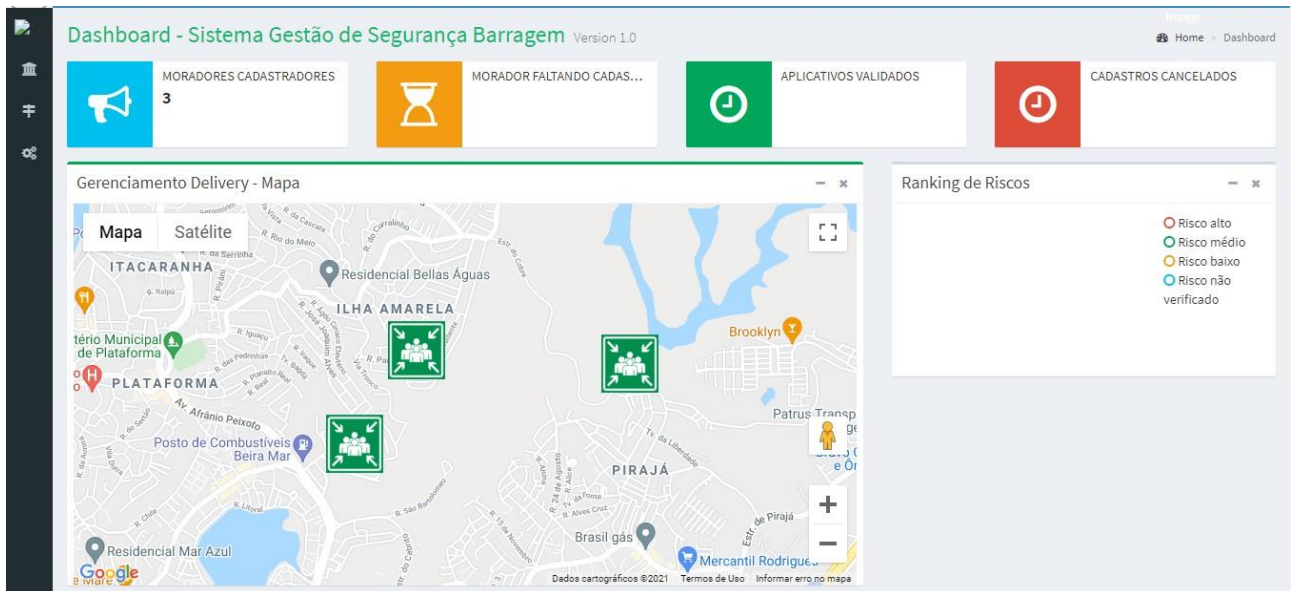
Image

Dashboard - Sistema Gestão de Segurança Barragem Version 1.0

Home > Dashboard

MORADORES CADASTRADORES
3

MORADOR FALTANDO CADAS...

APLICATIVOS VALIDADOS

CADASTROS CANCELADOS

Gerenciamento Delivery - Mapa

Mapa Satélite

ITACARANHA
Residencial Bellas Águas
ILHA AMARELA
tério Municipal de Plataforma
PLATAFORMA
Av. Afrânio Peixoto
Posto de Combustíveis Beira Mar
Brooklyn
Patrus Transp
PIRAJÁ
Brasil gás
Mercantil Rodrigues
Residencial Mar Azul
Google
Dados cartográficos ©2021 Termos de Uso Informar erro no mapa

Ranking de Riscos

Risco alto
Risco médio
Risco baixo
Risco não verificado